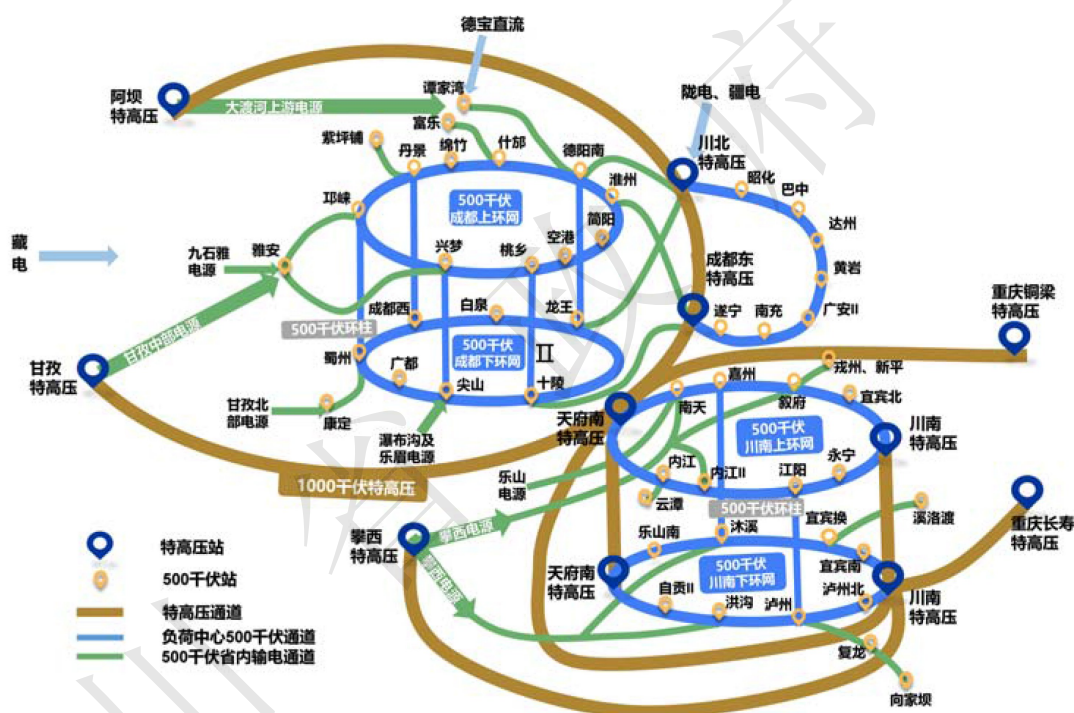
德宝直流

阿坝特高压

大渡河上游电源

谭家湾

陇电、疆电

紫坪铺

富乐

绵竹

什邡

德阳南

川北特高压

昭化

巴中

丹景

淮州

邛崃

500千伏成都上环网

达州

简阳

藏电

九石雅电源

雅安

兴梦

桃乡

空港

成都东特高压

黄岩

甘孜中部电源

白泉

成都西

龙王

遂宁

南充

广安II

500千伏环柱

500千伏成都下环网

重庆铜梁特高压

蜀州

广都

尖山

十陵

戎州、新平

甘孜特高压

嘉州

叙府

宜宾北

甘孜北部电源

康定

瀑布沟及乐眉电源

天府南特高压

南天

500千伏川南上环网

川南特高压

内江

内江II

江阳

永宁

乐山电源

1000千伏特高压

云漳

500千伏环柱

攀西电源

宜宾换

溪洛渡

特高压站

攀西特高压

乐山南

沐溪

500千伏站

攀西电源

天府南特高压

500千伏川南下环网

宜宾南

重庆长寿特高压

自贡II

泸州北

特高压通道

洪沟

泸州

川南特高压

负荷中心500千伏通道

500千伏省内输电通道

复龙

向家坝